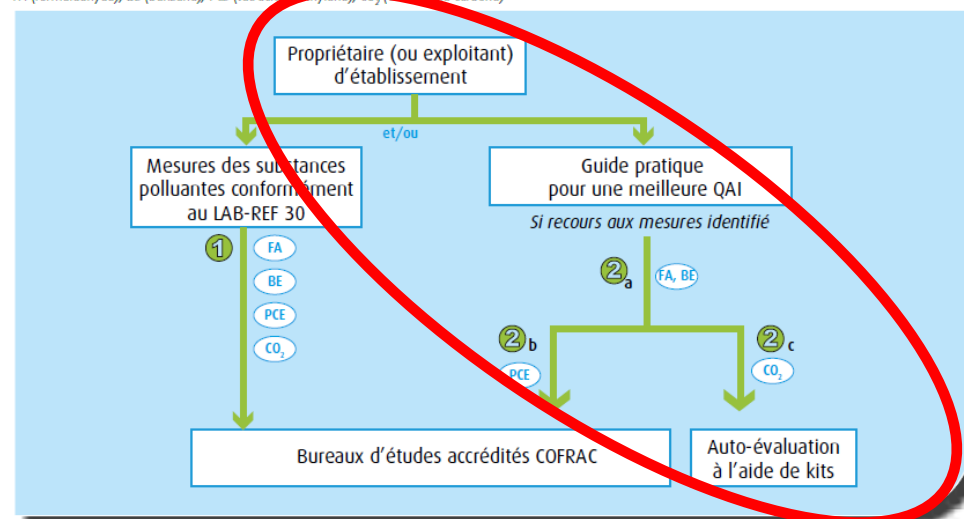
Propriétaire (ou exploitant) d'établissement

et/ou

Mesures des substances polluantes conformément au LAB-REF 30

Guide pratique pour une meilleure QAI

Si recours aux mesures identifié

1

FA

BE

PCE

$CO_2$

2 a

FA, BE

2 b

PCE

2 c

$CO_2$

Bureaux d'études accrédités COFRAC

Auto-évaluation à l'aide de kits